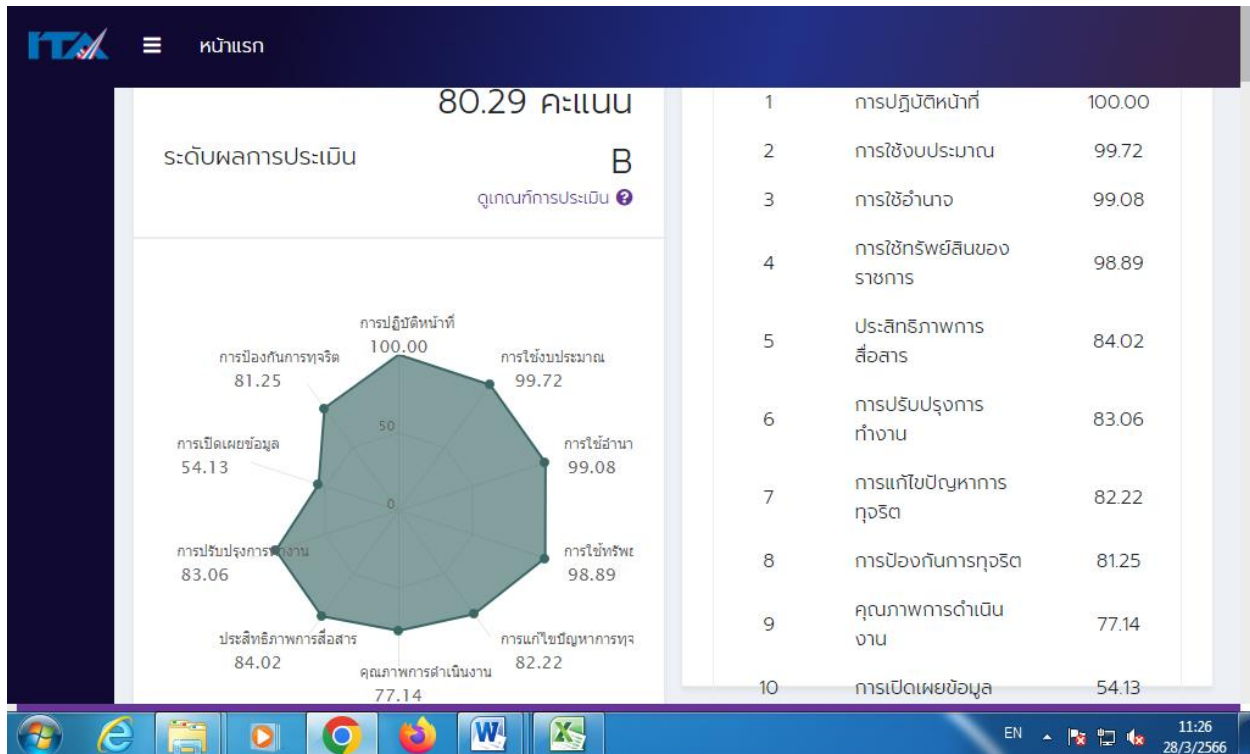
ITA หน้าแรก

80.29 คะแนน

ระดับผลการประเมิน B

ดูเกณฑ์การประเมิน

การปฏิบัติหน้าที่ 100.00
การใช้งบประมาณ 99.72
การใช้อำนา 99.08
การใช้ทรัพ 98.89
การแก้ไขปัญหาการทุจ 82.22
คุณภาพการดำเนินงาน 77.14
ประสิทธิภาพการสื่อสาร 84.02
การปรับปรุงการ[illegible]งาน 83.06
การเปิดเผยข้อมูล 54.13
การป้องกันการทุจริต 81.25
50
0

| | | |
|---|---|---|
| 1 | การปฏิบัติหน้าที่ | 100.00 |
| 2 | การใช้งบประมาณ | 99.72 |
| 3 | การใช้อำนาจ | 99.08 |
| 4 | การใช้ทรัพย์สินของราชการ | 98.89 |
| 5 | ประสิทธิภาพการสื่อสาร | 84.02 |
| 6 | การปรับปรุงการทำงาน | 83.06 |
| 7 | การแก้ไขปัญหาการทุจริต | 82.22 |
| 8 | การป้องกันการทุจริต | 81.25 |
| 9 | คุณภาพการดำเนินงาน | 77.14 |
| 10 | การเปิดเผยข้อมูล | 54.13 |

EN 11:26 28/3/2566